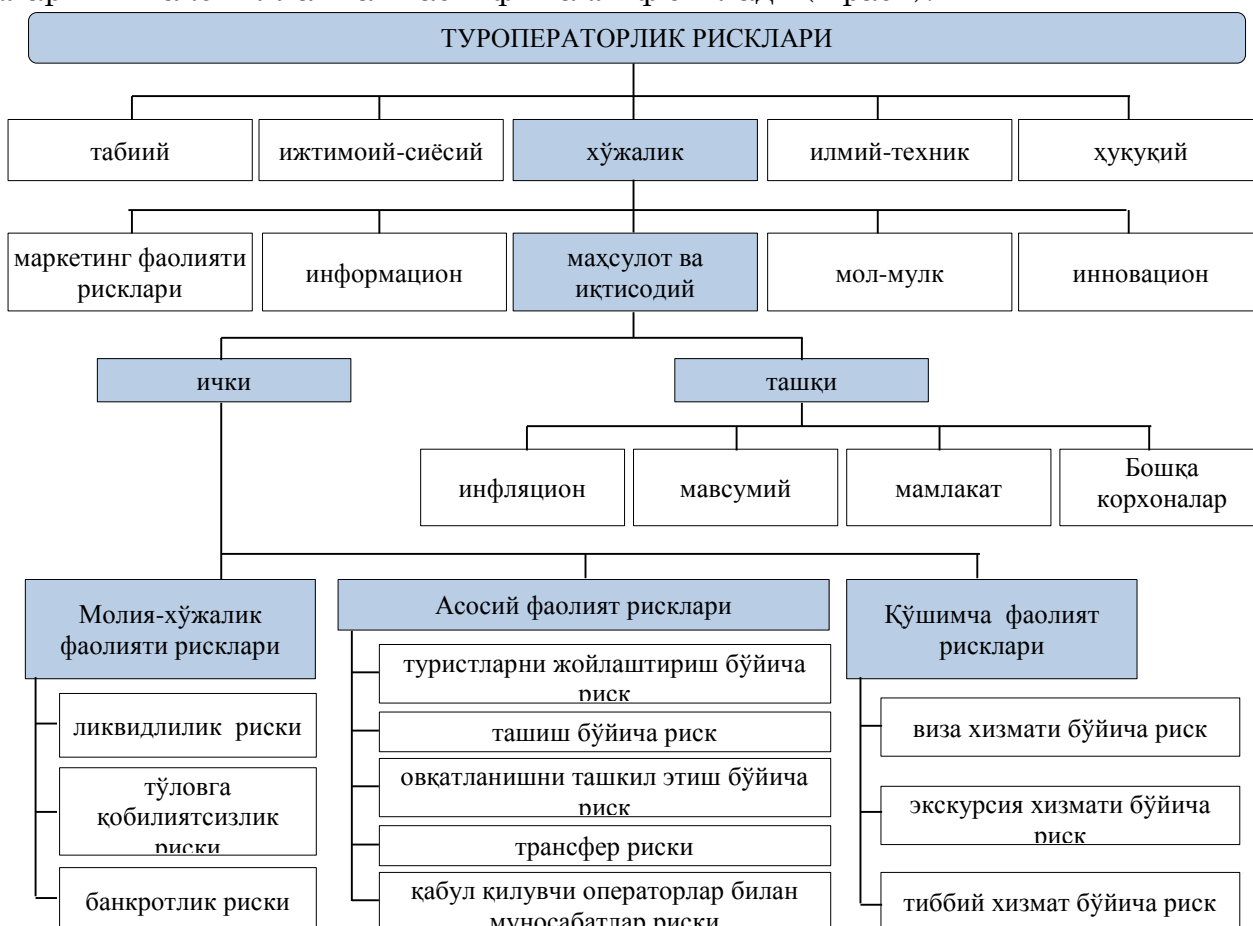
ТУРОПЕРАТОРЛИК РИСКЛАРИ

табиий

ижтимоий-сиёсий

хўжалик

илмий-техник

ҳуқуқий

маркетинг фаолияти рисклари

информацион

маҳсулот ва иқтисодий

мол-мулк

инновацион

ички

ташқи

инфляцион

мавсумий

мамлакат

Бошқа корхоналар

Молия-хўжалик фаолияти рисклари

ликвидлилик риски

тўловга қобилиятсизлик риски

банкротлик риски

Асосий фаолият рисклари

туристларни жойлаштириш бўйича риск

ташиш бўйича риск

овқатланишни ташкил этиш бўйича риск

трансфер риски

қабул қилувчи операторлар билан муносабатлар риски

Қўшимча фаолият рисклари

виза хизмати бўйича риск

экскурсия хизмати бўйича риск

тиббий хизмат бўйича риск